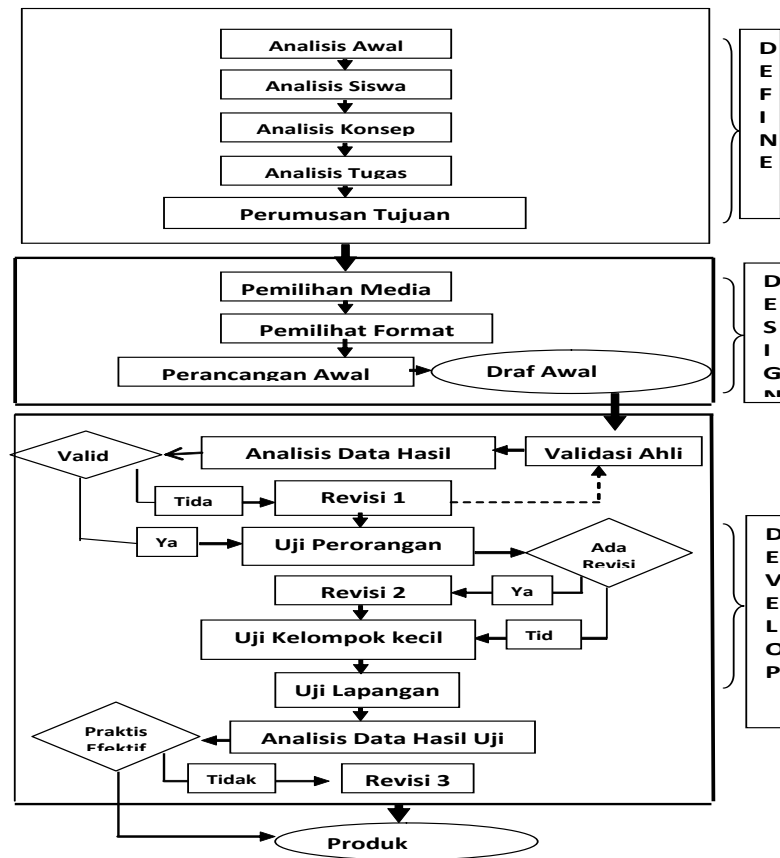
Analisis Awal
Analisis Siswa
Analisis Konsep
Analisis Tugas
Perumusan Tujuan

D
E
F
I
N
E

Pemilihan Media
Pemilihat Format
Perancangan Awal
Draf Awal

D
E
S
I
G
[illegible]

Valid
Analisis Data Hasil
Validasi Ahli
Tida
Revisi 1
Ya
Uji Perorangan
Ada Revisi
Revisi 2
Ya
Uji Kelompok kecil
Tid
Uji Lapangan
Praktis Efektif
Analisis Data Hasil Uji
Tidak
Revisi 3
Produk

D
E
V
E
L
O
P